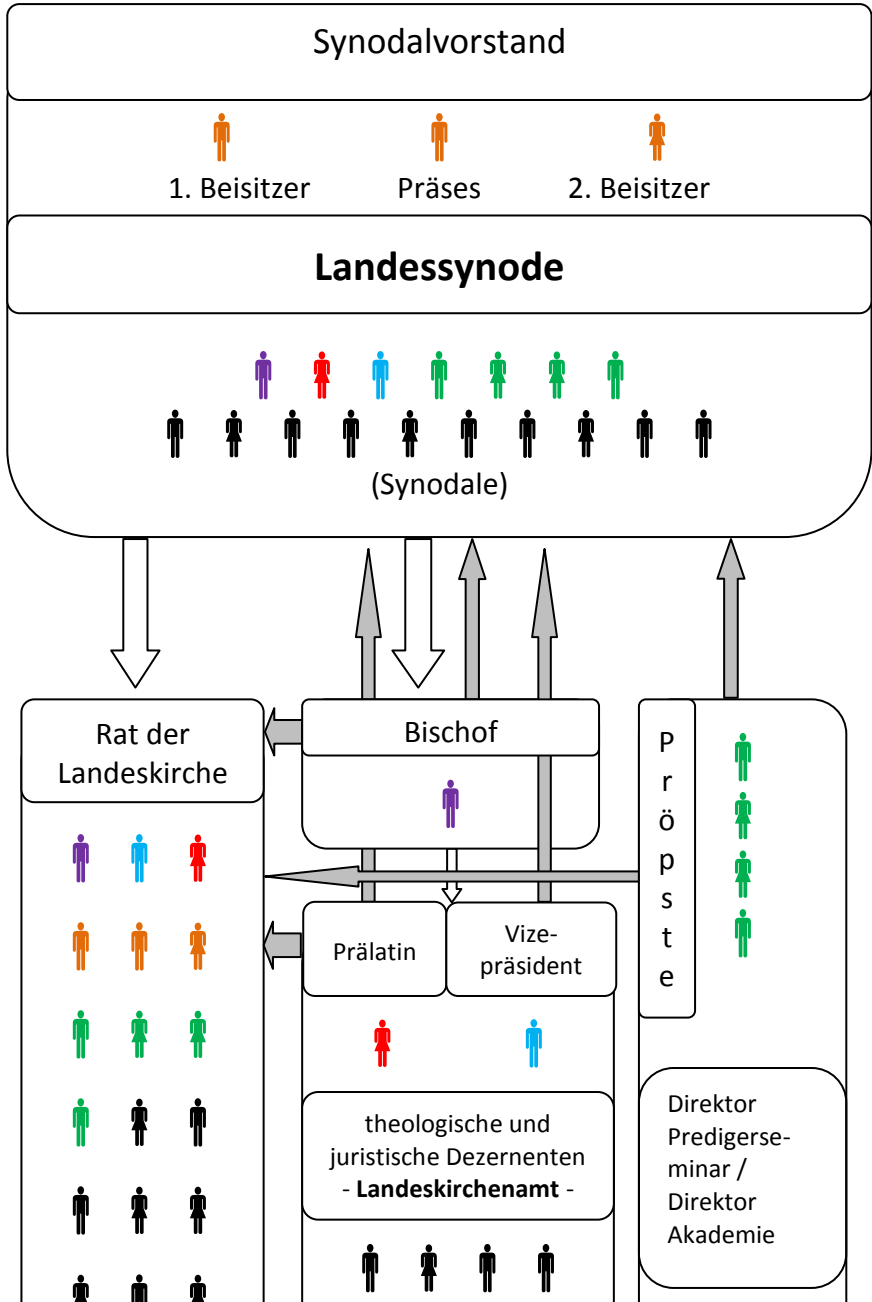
Synodalvorstand

1. Beisitzer
Präses
2. Beisitzer

**Landessynode**

(Synodale)

Rat der Landeskirche

Bischof

Pröpste

Prälatin

Vizepräsident

theologische und juristische Dezernenten - **Landeskirchenamt** -

Direktor Predigerseminar / Direktor Akademie